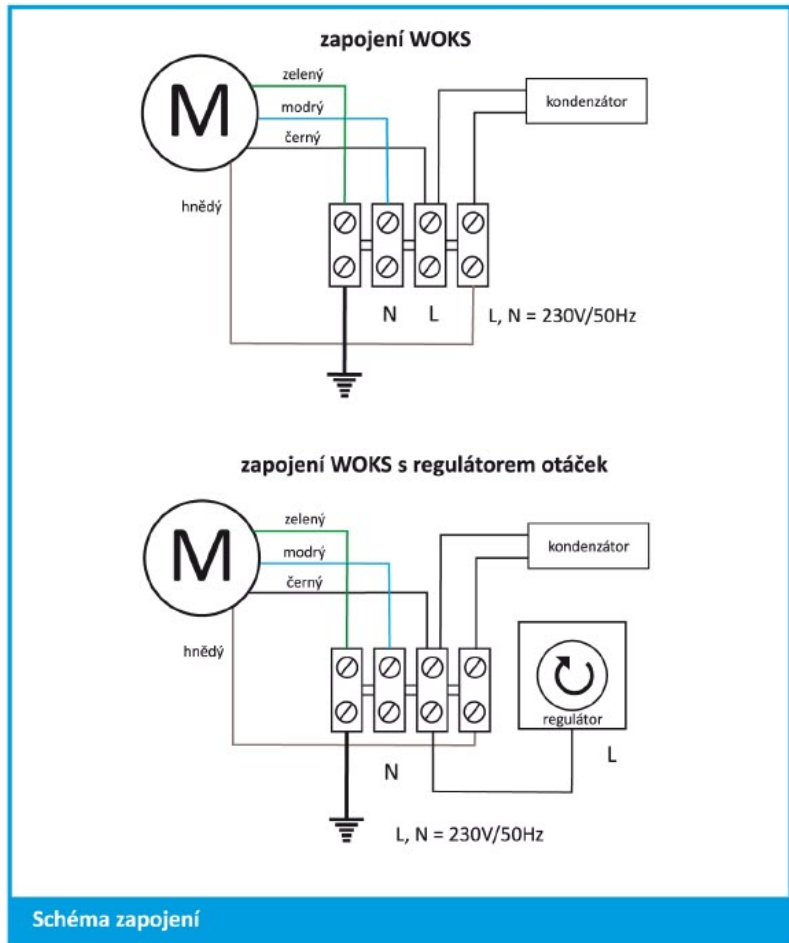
zapojení WOKS

M

zelený

modrý

černý

kondenzátor

hnědý

N L

L, N = 230V/50Hz

zapojení WOKS s regulátorem otáček

M

zelený

modrý

černý

kondenzátor

hnědý

regulátor

N

L

L, N = 230V/50Hz

Schéma zapojení